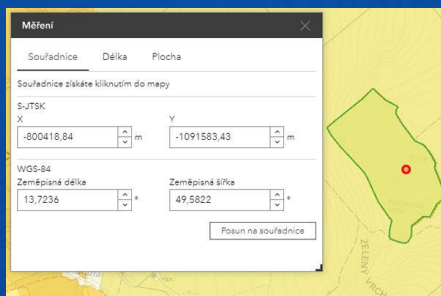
Měření

Souřadnice Délka Plocha

Souřadnice získáte kliknutím do mapy

S-JTSK

X

-800418,84 m

Y

-1091583,43 m

WGS-84

Zeměpisná délka

13,7236 °

Zeměpisná šířka

49,5822 °

Posun na souřadnice

ZELENÝ VRCH